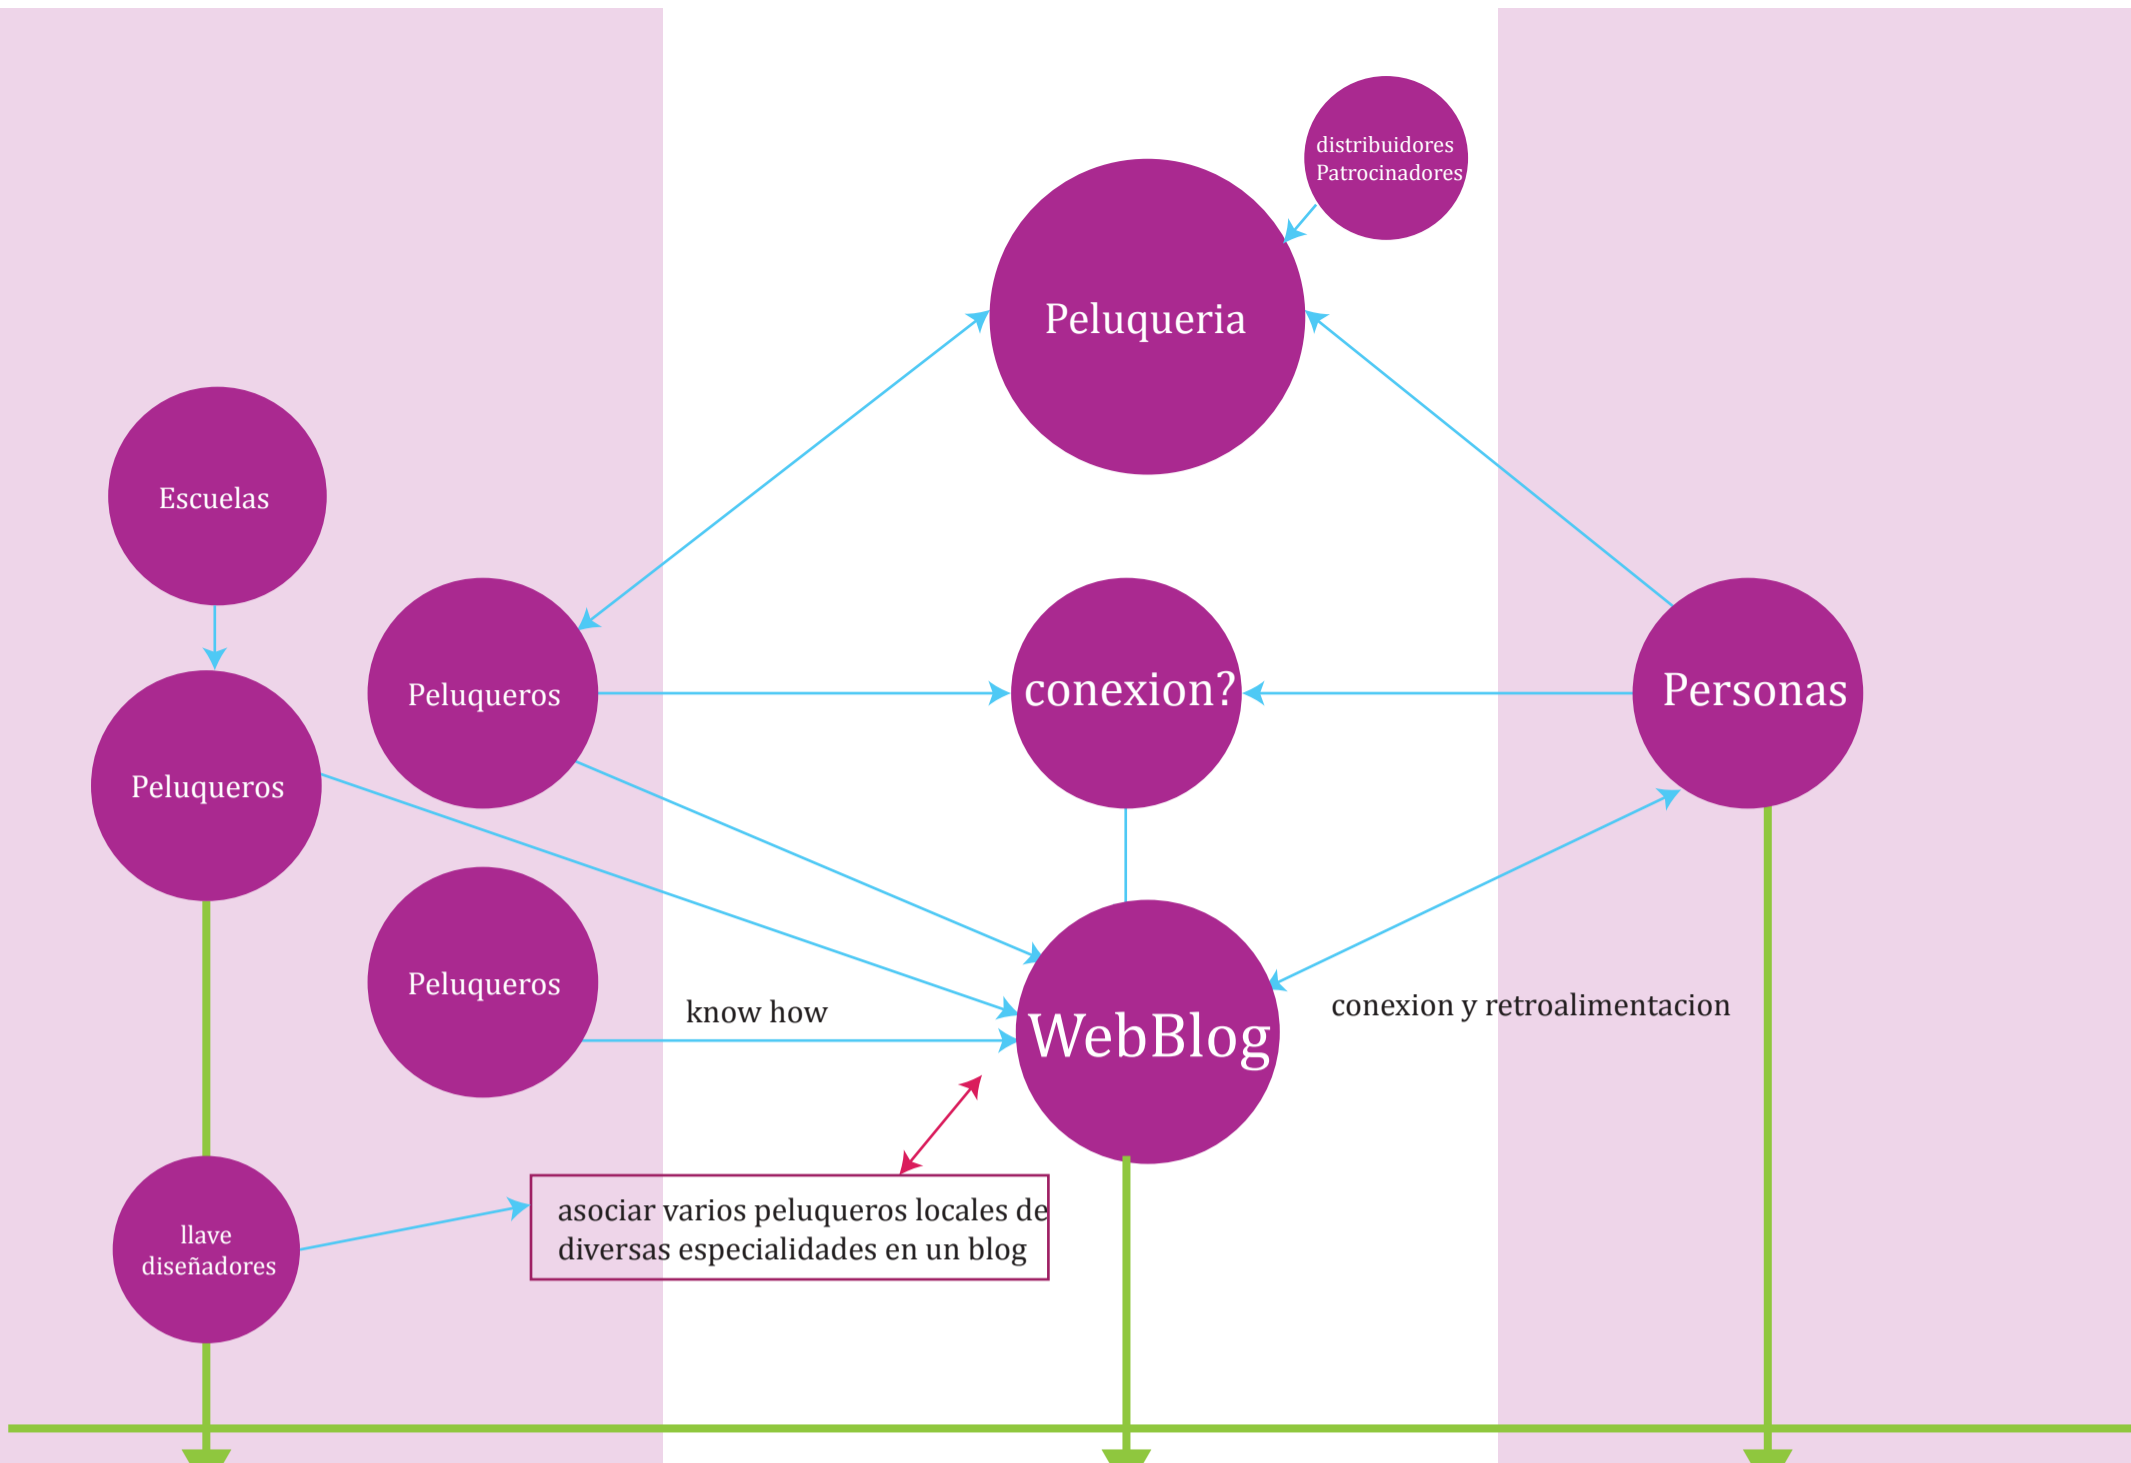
distribuidores
Patrocinadores

Peluqueria

Escuelas

Peluqueros

conexion?

Personas

Peluqueros

Peluqueros

know how

WebBlog

conexion y retroalimentacion

llave
diseñadores

asociar varios peluqueros locales de diversas especialidades en un blog